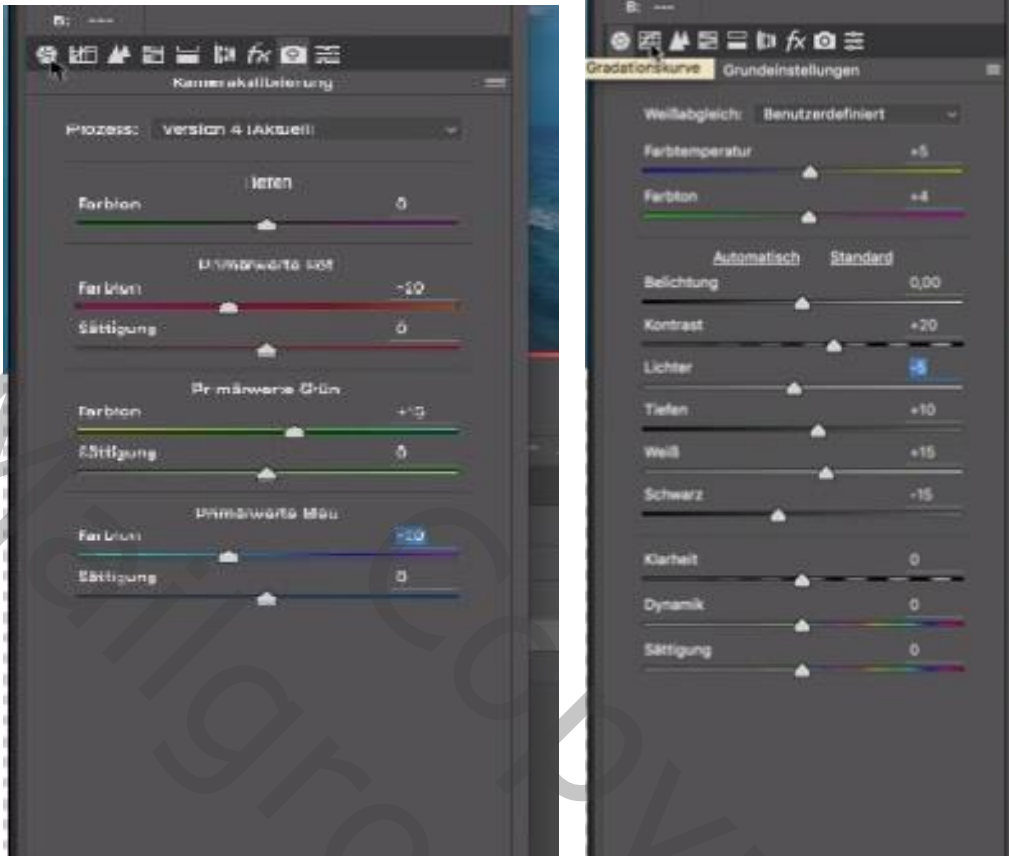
B: ---

Kamerakalibrierung

Prozess: Version 4 (Aktuell)

Tiefen

Farbton 0

Primärwerte Rot

Farbton -20

Sättigung 0

Primärwerte Grün

Farbton +15

Sättigung 0

Primärwerte Blau

Farbton -20

Sättigung 0

B: ---

Gradationskurve Grundeinstellungen

Weißabgleich: Benutzerdefiniert

Farbtemperatur +5

Farbton +4

Automatisch Standard

Belichtung 0,00

Kontrast +20

Lichter -5

Tiefen +10

Weiß +15

Schwarz -15

Klarheit 0

Dynamik 0

Sättigung 0